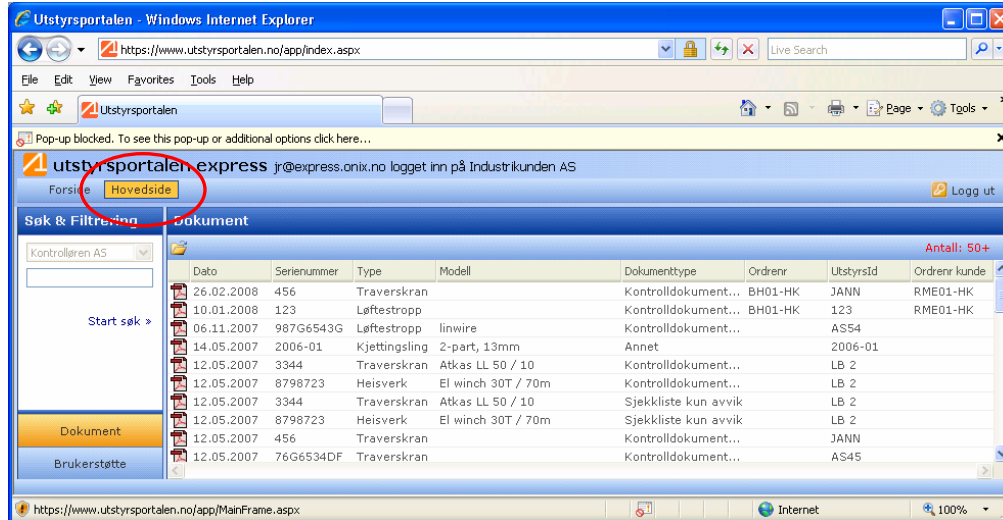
Utstyrsportalen - Windows Internet Explorer

https://www.utstyrsportalen.no/app/index.aspx

Live Search

File Edit View Favorites Tools Help

Utstyrsportalen

Page Tools

Pop-up blocked. To see this pop-up or additional options click here...

utstyrsportalen express jr@express.onix.no logget inn på Industrikunden AS

Forside Hovedside

Logg ut

Søk & Filtrering

Kontrolløren AS

Start søk »

Dokument

Brukerstøtte

Dokument

Antall: 50+

| Dato | Serienummer | Type | Modell | Dokumenttype | Ordrenr | UtstyrsId | Ordrenr kunde |
|---|---|---|---|---|---|---|---|
| 26.02.2008 | 456 | Traverskran | | Kontrolldokument... | BH01-HK | JANN | RME01-HK |
| 10.01.2008 | 123 | Løftestropp | | Kontrolldokument... | BH01-HK | 123 | RME01-HK |
| 06.11.2007 | 987G6543G | Løftestropp | linwire | Kontrolldokument... | | AS54 | |
| 14.05.2007 | 2006-01 | Kjettingsling | 2-part, 13mm | Annet | | 2006-01 | |
| 12.05.2007 | 3344 | Traverskran | Atkas LL 50 / 10 | Kontrolldokument... | | LB 2 | |
| 12.05.2007 | 8798723 | Heisverk | El winch 30T / 70m | Kontrolldokument... | | LB 2 | |
| 12.05.2007 | 3344 | Traverskran | Atkas LL 50 / 10 | Sjekkliste kun avvik | | LB 2 | |
| 12.05.2007 | 8798723 | Heisverk | El winch 30T / 70m | Sjekkliste kun avvik | | LB 2 | |
| 12.05.2007 | 456 | Traverskran | | Kontrolldokument... | | JANN | |
| 12.05.2007 | 76G6534DF | Traverskran | | Kontrolldokument... | | AS45 | |

https://www.utstyrsportalen.no/app/MainFrame.aspx

Internet

100%